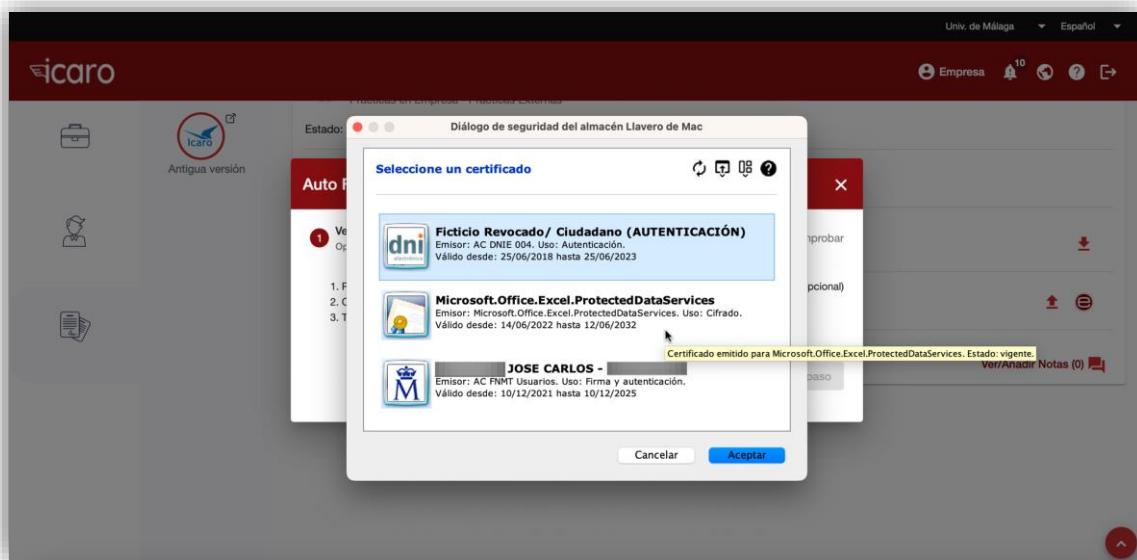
Univ. de Málaga Español

icaro

Empresa 10

Icaro
Antigua versión

Prácticas en Empresa - Práctica Externas

Estado:

Auto F

1 Ve
Op

1. F
2. C
3. T

nprobar

pcional)

paso

Ver/Añadir Notas (0)

Diálogo de seguridad del almacén Llavero de Mac

Seleccione un certificado

dni electrónico
Ficticio Revocado/ Ciudadano (AUTENTICACIÓN)
Emisor: AC DNIE 004. Uso: Autenticación.
Válido desde: 25/06/2018 hasta 25/06/2023

Microsoft.Office.Excel.ProtectedDataServices
Emisor: Microsoft.Office.Excel.ProtectedDataServices. Uso: Cifrado.
Válido desde: 14/06/2022 hasta 12/06/2032

Certificado emitido para Microsoft.Office.Excel.ProtectedDataServices. Estado: vigente.

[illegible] JOSE CARLOS - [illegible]
Emisor: AC FNMT Usuarios. Uso: Firma y autenticación.
Válido desde: 10/12/2021 hasta 10/12/2025

Cancelar
Aceptar